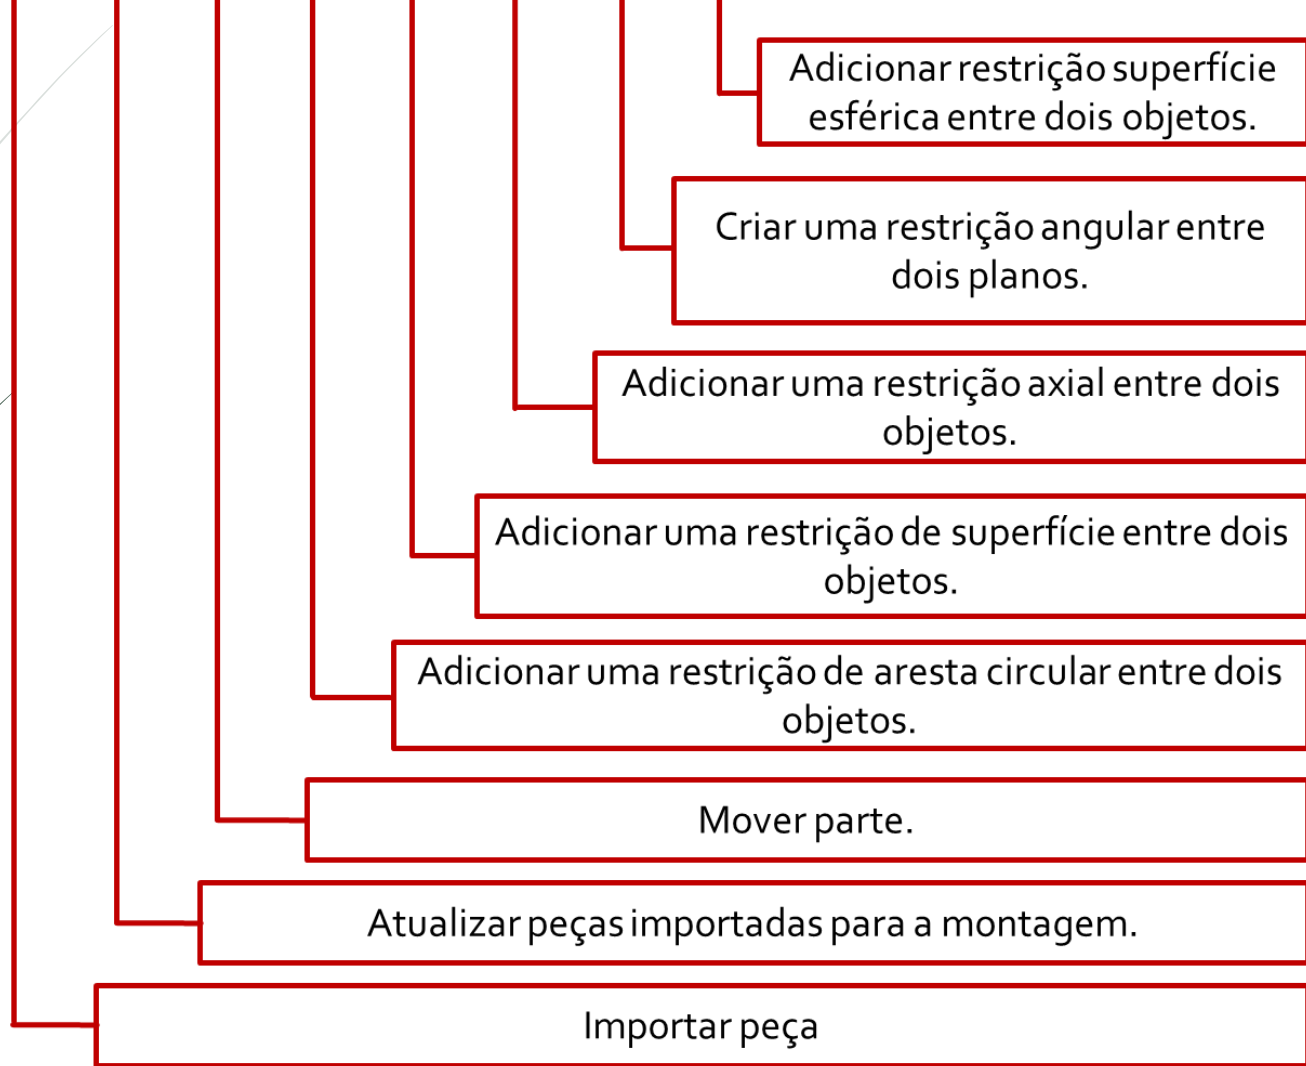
Adicionar restrição superfície esférica entre dois objetos.

Criar uma restrição angular entre dois planos.

Adicionar uma restrição axial entre dois objetos.

Adicionar uma restrição de superfície entre dois objetos.

Adicionar uma restrição de aresta circular entre dois objetos.

Mover parte.

Atualizar peças importadas para a montagem.

Importar peça